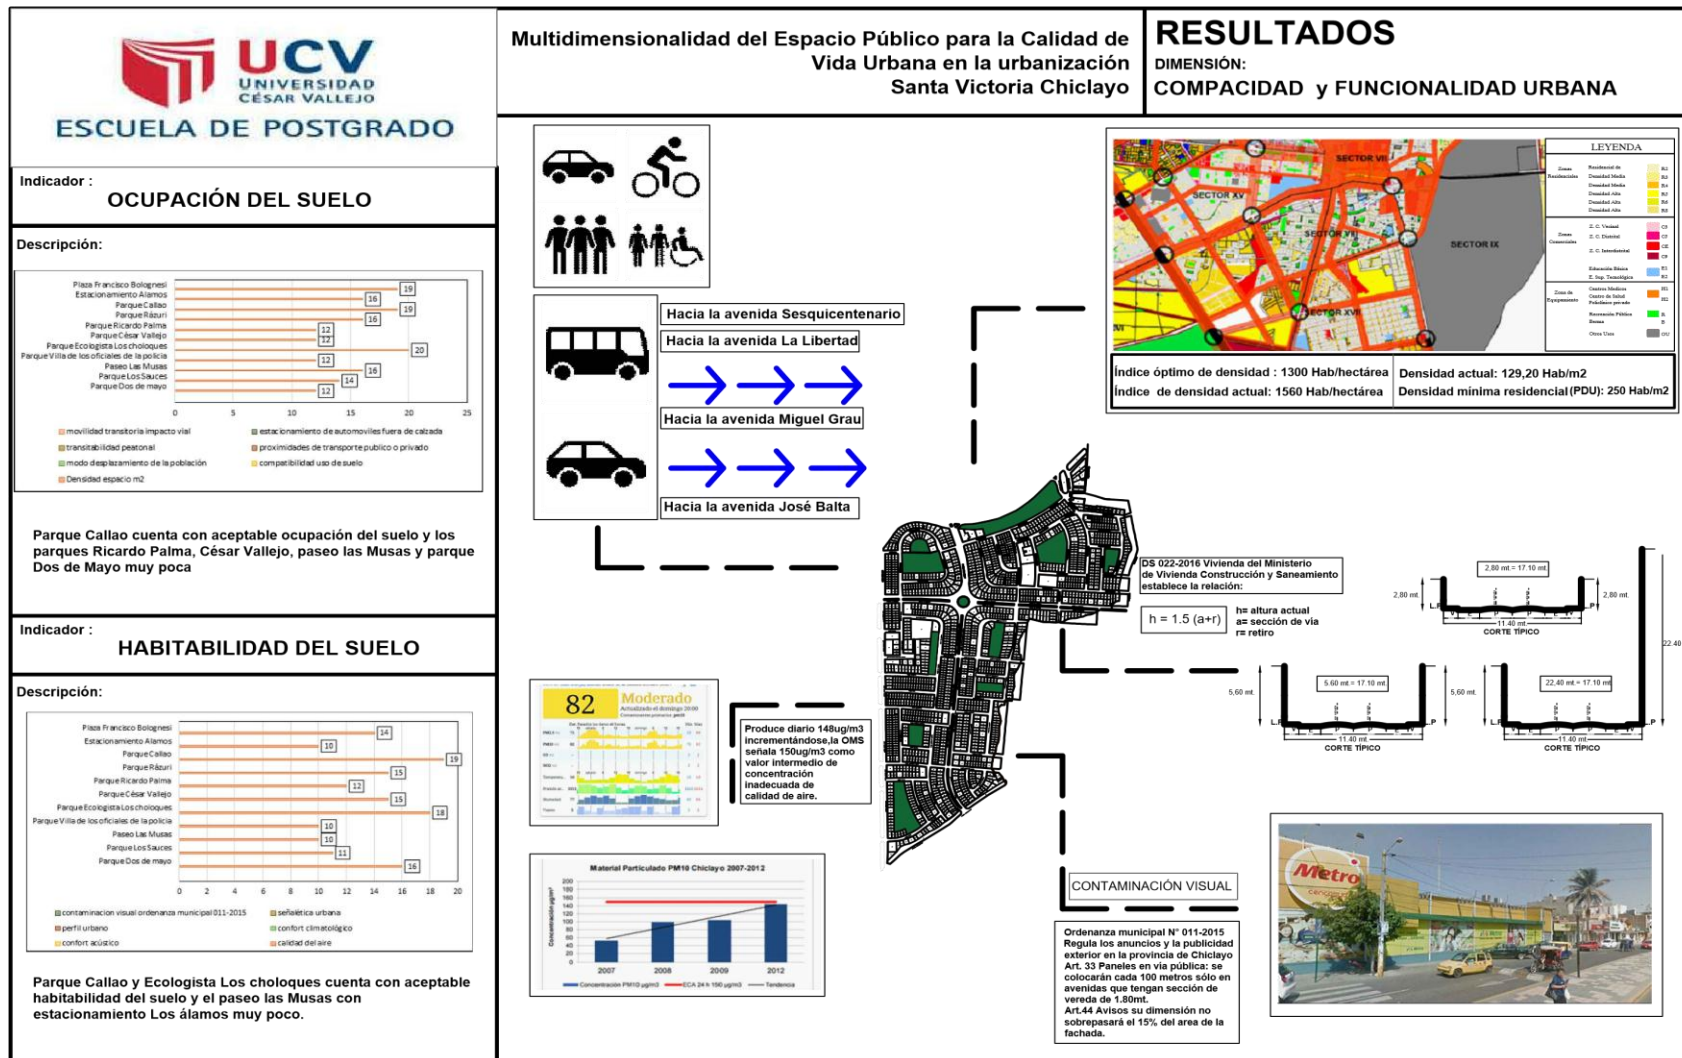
UCV UNIVERSIDAD CÉSAR VALLEJO
ESCUELA DE POSTGRADO

Multidimensionalidad del Espacio Público para la Calidad de Vida Urbana en la urbanización Santa Victoria Chiclayo

RESULTADOS
DIMENSIÓN:
COMPACIDAD y FUNCIONALIDAD URBANA

Indicador :
OCUPACIÓN DEL SUELO

Descripción:

Plaza Francisco Bolognesi 19
Estacionamiento Alamos 16
Parque Callao 19
Parque Rázuri 16
Parque Ricardo Palma 12
Parque César Vallejo 12
Parque Ecologista Los choloques 20
Parque Villa de los oficiales de la policia 12
Paseo Las Musas 16
Parque Los Sauces 14
Parque Dos de mayo 12
0 5 10 15 20 25
movilidad transitoria impacto vial
estacionamiento de automoviles fuera de calzada
transitabilidad peatonal
proximidades de transporte publico o privado
modo desplazamiento de la población
compatibilidad uso de suelo
Densidad espacio m2

Parque Callao cuenta con aceptable ocupación del suelo y los parques Ricardo Palma, César Vallejo, paseo las Musas y parque Dos de Mayo muy poca

Indicador :
HABITABILIDAD DEL SUELO

Descripción:

Plaza Francisco Bolognesi 14
Estacionamiento Alamos 10
Parque Callao 19
Parque Rázuri 15
Parque Ricardo Palma 12
Parque César Vallejo 15
Parque Ecologista Los choloques 18
Parque Villa de los oficiales de la policia 10
Paseo Las Musas 10
Parque Los Sauces 11
Parque Dos de mayo 16
0 2 4 6 8 10 12 14 16 18 20
contaminacion visual ordenanza municipal 011-2015
señalética urbana
perfil urbano
confort climatológico
confort acústico
calidad del aire

Parque Callao y Ecologista Los choloques cuenta con aceptable habitabilidad del suelo y el paseo las Musas con estacionamiento Los álamos muy poco.

Hacia la avenida Sesquicentenario
Hacia la avenida La Libertad
Hacia la avenida Miguel Grau
Hacia la avenida José Balta

SECTOR VII
SECTOR XV
SECTOR VIII
SECTOR IX
SECTOR XVII
LEYENDA

Índice óptimo de densidad : 1300 Hab/hectárea
Índice de densidad actual: 1560 Hab/hectárea
Densidad actual: 129,20 Hab/m2
Densidad minima residencial(PDU): 250 Hab/m2

DS 022-2016 Vivienda del Ministerio de Vivienda Construcción y Saneamiento establece la relación:
h = 1.5 (a+r)
h= altura actual
a= sección de via
r= retiro

2,80 mt = 17.10 mt
2,80 mt.
11.40 mt
CORTE TÍPICO
5.60 mt = 17.10 mt
5,60 mt.
CORTE TÍPICO
22,40 mt = 17.10 mt
22.40
CORTE TÍPICO

82 Moderado

Produce diario 148ug/m3 incrementándose,la OMS señala 150ug/m3 como valor intermedio de concentración inadecuada de calidad de aire.

Material Particulado PM10 Chiclayo 2007-2012
Concentración µg/m³
200 180 160 140 120 100 80 60 40 20 0
2007 2008 2009 2012
Concentración PM10 µg/m3 ECA 24 h 150 µg/m3 Tendencia

CONTAMINACIÓN VISUAL

Ordenanza municipal N° 011-2015 Regula los anuncios y la publicidad exterior en la provincia de Chiclayo Art. 33 Paneles en via pública: se colocarán cada 100 metros sólo en avenidas que tengan sección de vereda de 1.80mt.
Art.44 Avisos su dimensión no sobrepasará el 15% del area de la fachada.

Metro